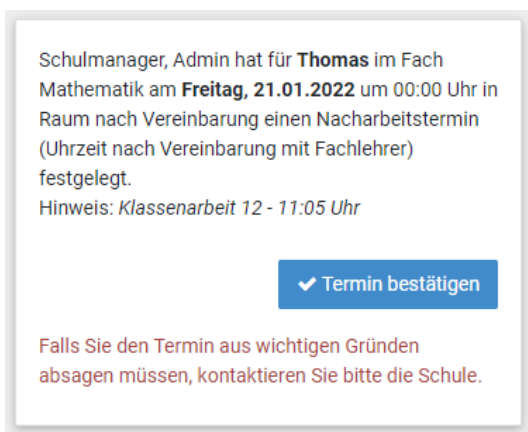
Schulmanager, Admin hat für Thomas im Fach Mathematik am Freitag, 21.01.2022 um 00:00 Uhr in Raum nach Vereinbarung einen Nacharbeitstermin (Uhrzeit nach Vereinbarung mit Fachlehrer) festgelegt.
Hinweis: Klassenarbeit 12 - 11:05 Uhr

✔ Termin bestätigen

Falls Sie den Termin aus wichtigen Gründen absagen müssen, kontaktieren Sie bitte die Schule.